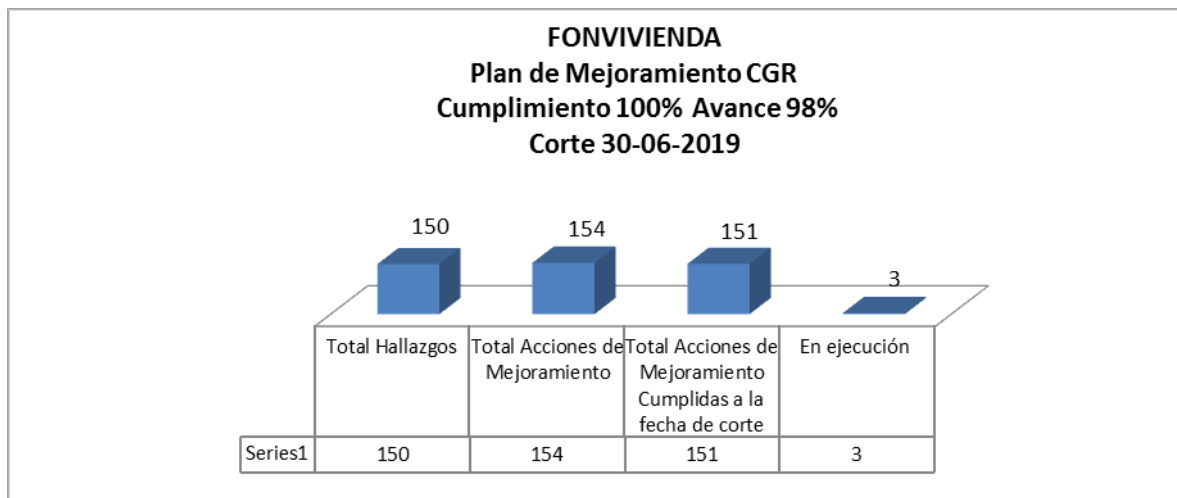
FONVIVIENDA
Plan de Mejoramiento CGR
Cumplimiento 100% Avance 98%
Corte 30-06-2019

150
154
151
3

| | Total Hallazgos | Total Acciones de Mejoramiento | Total Acciones de Mejoramiento Cumplidas a la fecha de corte | En ejecución |
|---|---|---|---|---|
| Series1 | 150 | 154 | 151 | 3 |